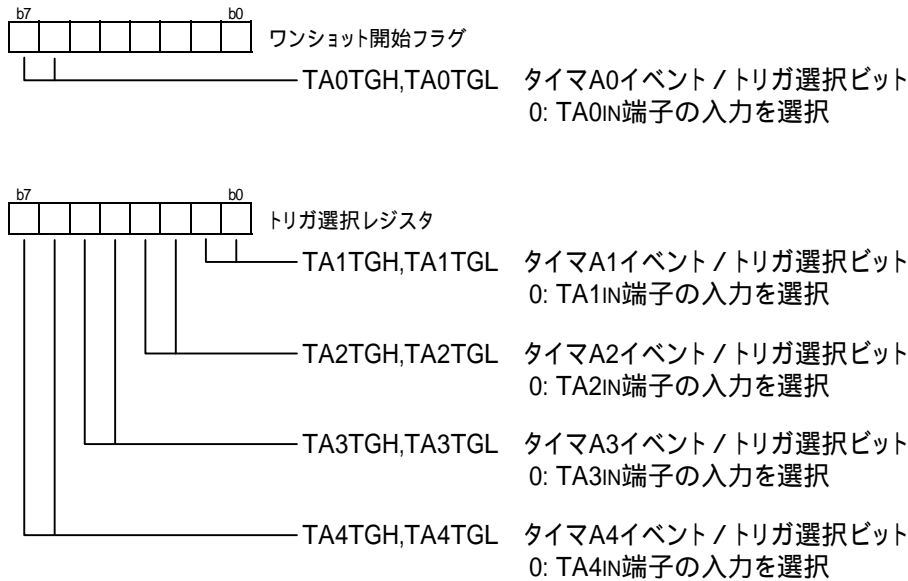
b7 b0
ワンショット開始フラグ

TA0TGH,TA0TGL タイマA0イベント / トリガ選択ビット
0: TA0IN端子の入力を選択

b7 b0
トリガ選択レジスタ

TA1TGH,TA1TGL タイマA1イベント / トリガ選択ビット
0: TA1IN端子の入力を選択

TA2TGH,TA2TGL タイマA2イベント / トリガ選択ビット
0: TA2IN端子の入力を選択

TA3TGH,TA3TGL タイマA3イベント / トリガ選択ビット
0: TA3IN端子の入力を選択

TA4TGH,TA4TGL タイマA4イベント / トリガ選択ビット
0: TA4IN端子の入力を選択